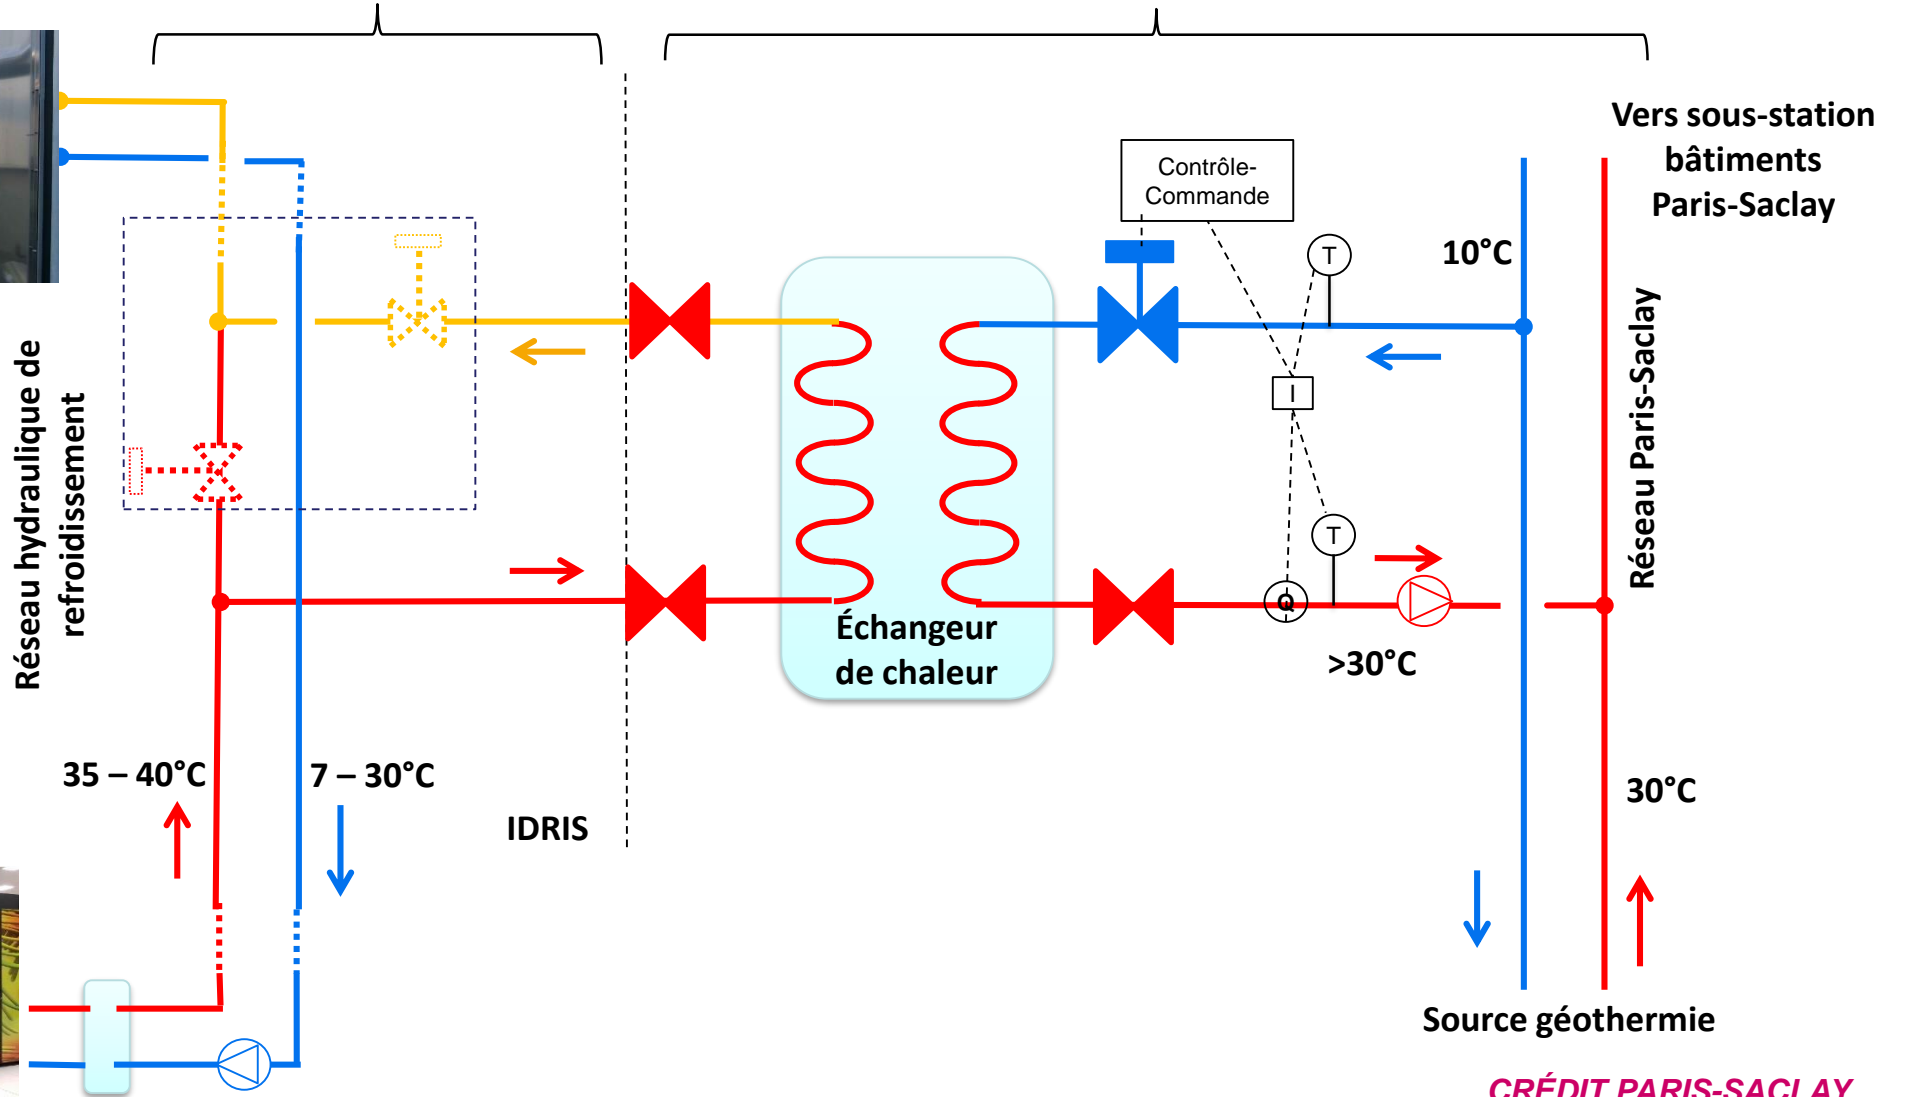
Vers sous-station bâtiments Paris-Saclay

Contrôle-Commande

T

10°C

Réseau hydraulique de refroidissement

I

T

Q

Échangeur de chaleur

>30°C

Réseau Paris-Saclay

35 – 40°C

7 – 30°C

IDRIS

30°C

Source géothermie

CRÉDIT PARIS-SACLAY